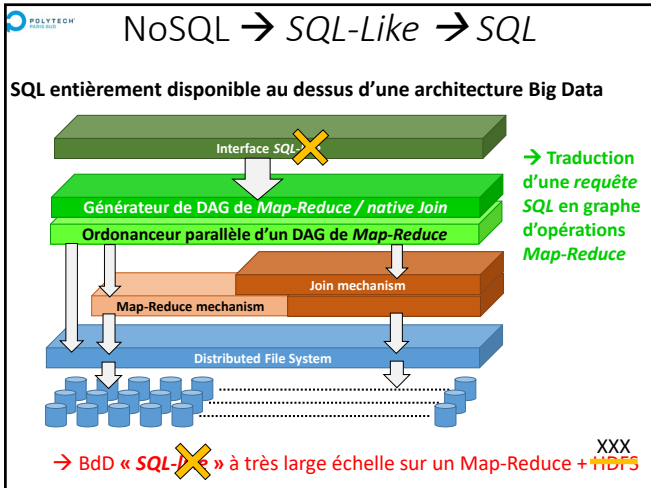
POLYTECH PARIS-SUD

NoSQL → SQL-Like → SQL

SQL entièrement disponible au dessus d'une architecture Big Data

Interface SQL-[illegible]

Générateur de DAG de Map-Reduce / native Join

Ordonanceur parallèle d'un DAG de Map-Reduce

Join mechanism

Map-Reduce mechanism

Distributed File System

→ Traduction d'une requête SQL en graphe d'opérations Map-Reduce

→ BdD « SQL-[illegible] » à très large échelle sur un Map-Reduce + HDFS XXX